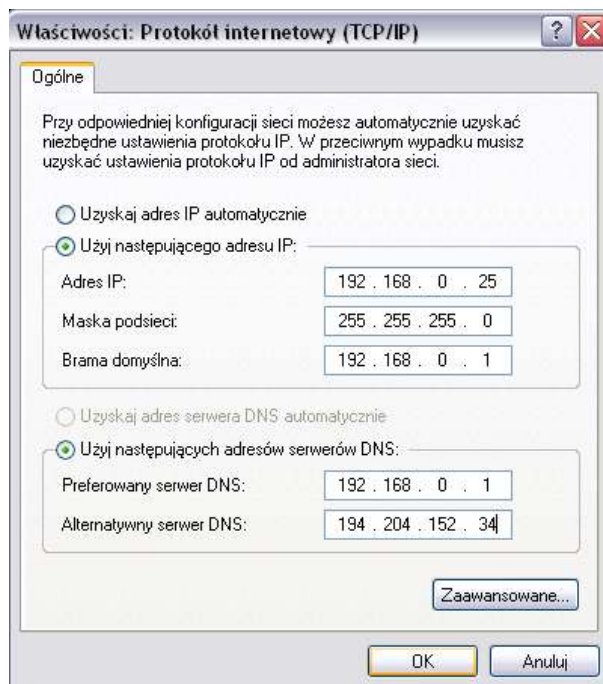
Właściwości: Protokół internetowy (TCP/IP)

Ogólne

Przy odpowiedniej konfiguracji sieci możesz automatycznie uzyskać niezbędne ustawienia protokołu IP. W przeciwnym wypadku musisz uzyskać ustawienia protokołu IP od administratora sieci.

Uzyskaj adres IP automatycznie

Użyj następującego adresu IP:

Adres IP: 192 . 168 . 0 . 25

Maska podsieci: 255 . 255 . 255 . 0

Brama domyślna: 192 . 168 . 0 . 1

Uzyskaj adres serwera DNS automatycznie

Użyj następujących adresów serwerów DNS:

Preferowany serwer DNS: 192 . 168 . 0 . 1

Alternatywny serwer DNS: 194 . 204 . 152 . 34

Zaawansowane...

OK

Anuluj